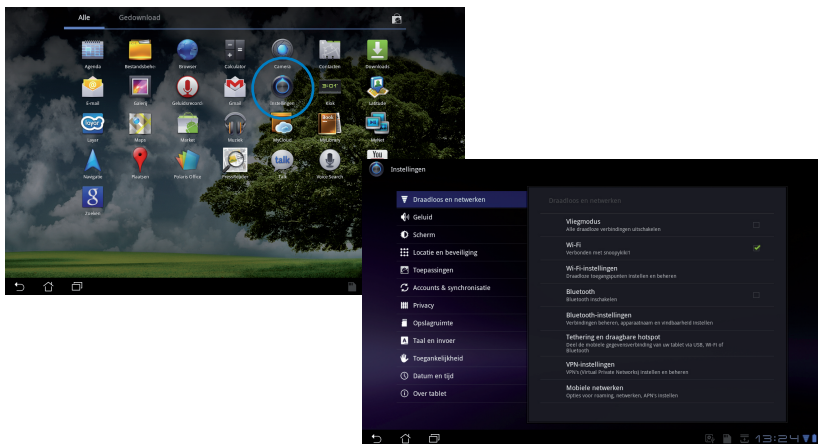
Alle Gedownload

Agenda Bestandsbeheer Browser Calculator Camera Contacten Downloads

E-mail Galerij Geluidsrecorder Gmail Instellingen Klok Latitude

Layar Maps Market Muziek MyCloud MyLibrary MyNet

Navigatie Plaatsen Polaris Office Presentatie Talk Voice Search YouTube

Zoeken

Instellingen

Draadloos en netwerken

Geluid

Scherm

Locatie en beveiliging

Toepassingen

Accounts & synchronisatie

Privacy

Opslagruimte

Taal en invoer

Toegankelijkheid

Datum en tijd

Over tablet

Draadloos en netwerken

Vliegmodus
Alle draadloze verbindingen uitschakelen

Wi-Fi
Verbonden met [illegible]

Wi-Fi-instellingen
Draadloze toegangspunten instellen en beheren

Bluetooth
Bluetooth inschakelen

Bluetooth-instellingen
Verbindingen beheren, apparaatnaam en vindbaarheid instellen

Tethering en draagbare hotspot
Deel de mobiele gegevensverbinding van uw tablet via USB, Wi-Fi of Bluetooth

VPN-instellingen
VPN's (Virtual Private Networks) instellen en beheren

Mobiele netwerken
Opties voor roaming, netwerken, APN's instellen

13:24